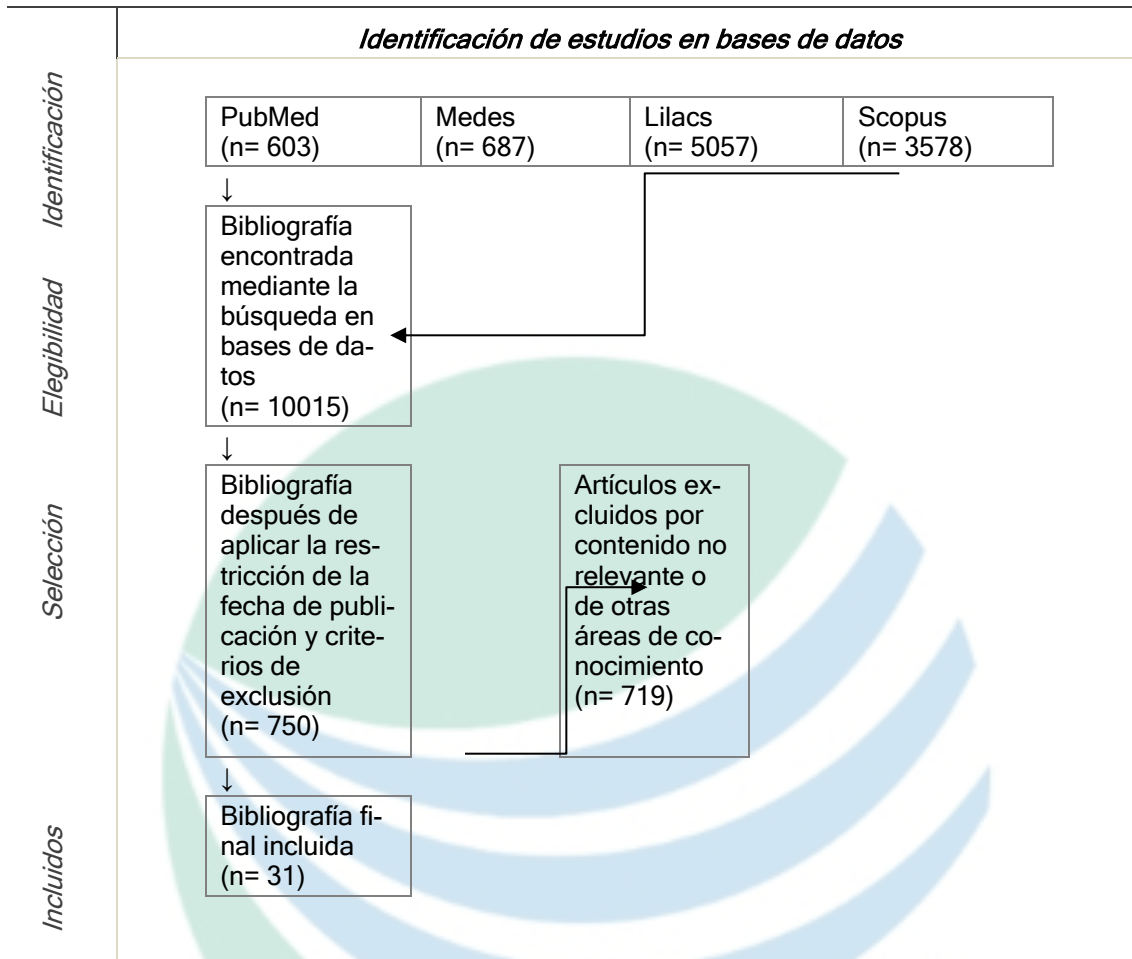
Identificación de estudios en bases de datos

Identificación

| PubMed (n= 603) | Medes (n= 687) | Lilacs (n= 5057) | Scopus (n= 3578) |
|---|---|---|---|

Elegibilidad

Bibliografía encontrada mediante la búsqueda en bases de datos (n= 10015)

Selección

Bibliografía después de aplicar la restricción de la fecha de publicación y criterios de exclusión (n= 750)

Artículos excluidos por contenido no relevante o de otras áreas de conocimiento (n= 719)

Incluidos

Bibliografía final incluida (n= 31)